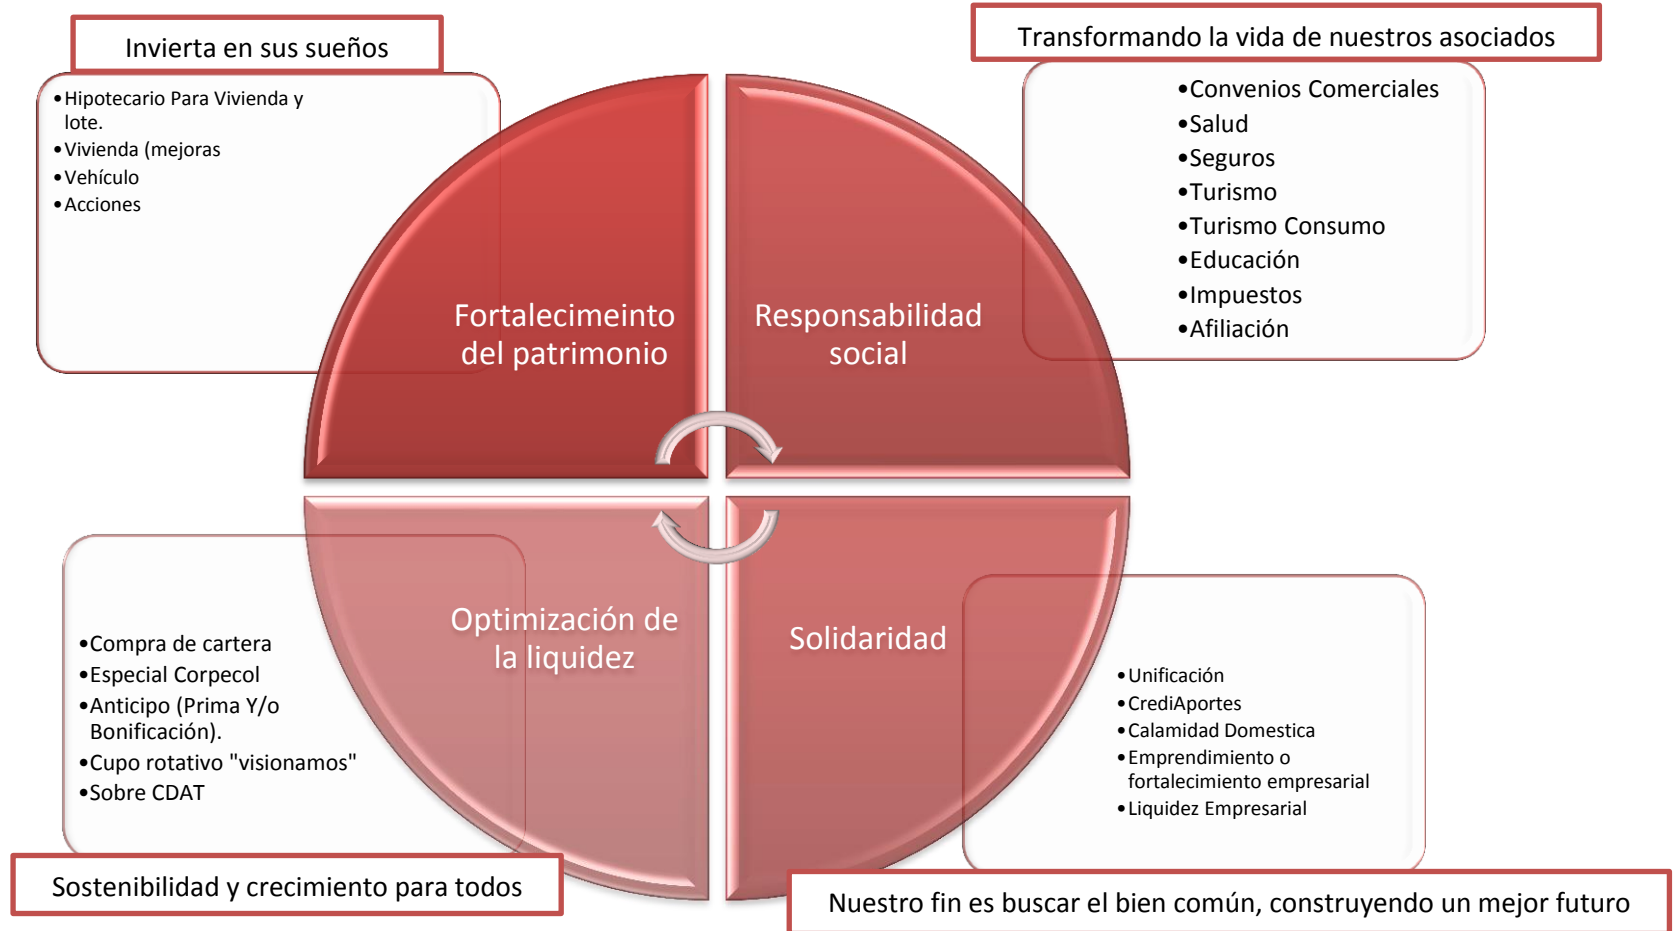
Invierta en sus sueños

- Hipotecario Para Vivienda y lote.
- Vivienda (mejoras
- Vehículo
- Acciones

Transformando la vida de nuestros asociados

- Convenios Comerciales
- Salud
- Seguros
- Turismo
- Turismo Consumo
- Educación
- Impuestos
- Afiliación

Fortalecimeinto del patrimonio

Responsabilidad social

Optimización de la liquidez

Solidaridad

- Compra de cartera
- Especial Corpecol
- Anticipo (Prima Y/o Bonificación).
- Cupo rotativo "visionamos"
- Sobre CDAT

- Unificación
- CrediAportes
- Calamidad Domestica
- Emprendimiento o fortalecimiento empresarial
- Liquidez Empresarial

Sostenibilidad y crecimiento para todos

Nuestro fin es buscar el bien común, construyendo un mejor futuro